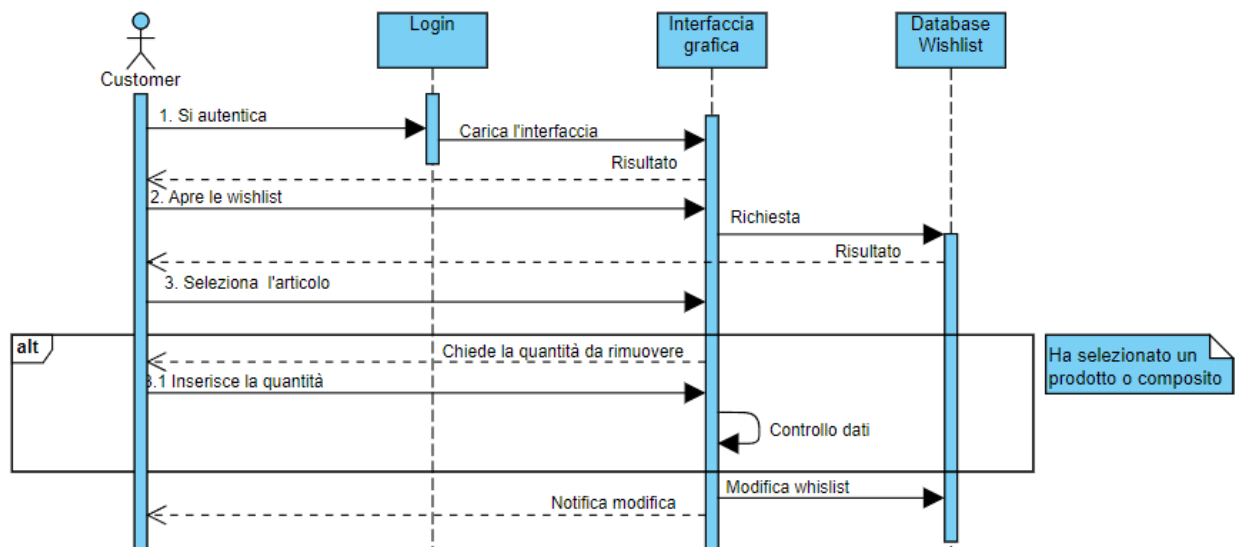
Customer

Login

Interfaccia grafica

Database Wishlist

1. Si autentica

Carica l'interfaccia

Risultato

2. Apre le wishlist

Richiesta

Risultato

3. Seleziona l'articolo

alt

Chiede la quantità da rimuovere

3.1 Inserisce la quantità

Controllo dati

Ha selezionato un prodotto o composito

Modifica whislist

Notifica modifica